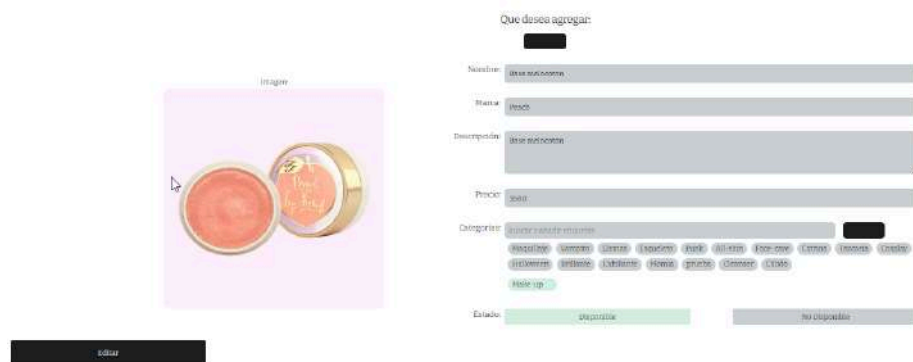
Que desea agregar:

Imagen

Nombre: Base nutricostas

Marca: Peach

Descripción: Base nutricostas

Precio: 3500

Categorías: Buscar o añadir etiquetas

Maquillaje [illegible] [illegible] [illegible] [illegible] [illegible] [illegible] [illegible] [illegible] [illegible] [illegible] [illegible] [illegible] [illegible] prueba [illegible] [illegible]

Make up

Estado: Disponible No disponible

Editar